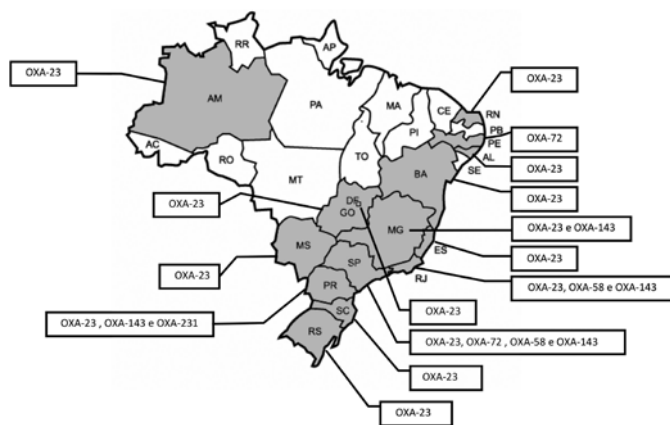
OXA-23

RR
AP
AM
PA
MA
CE
RN
PB
PE
AL
SE
PI
AC
RO
TO
BA
MT
DF
GO
MG
ES
MS
SP
RJ
PR
SC
RS

OXA-23
OXA-72
OXA-23
OXA-23
OXA-23
OXA-23 e OXA-143
OXA-23
OXA-23
OXA-23, OXA-58 e OXA-143
OXA-23 , OXA-143 e OXA-231
OXA-23
OXA-23, OXA-72 , OXA-58 e OXA-143
OXA-23
OXA-23